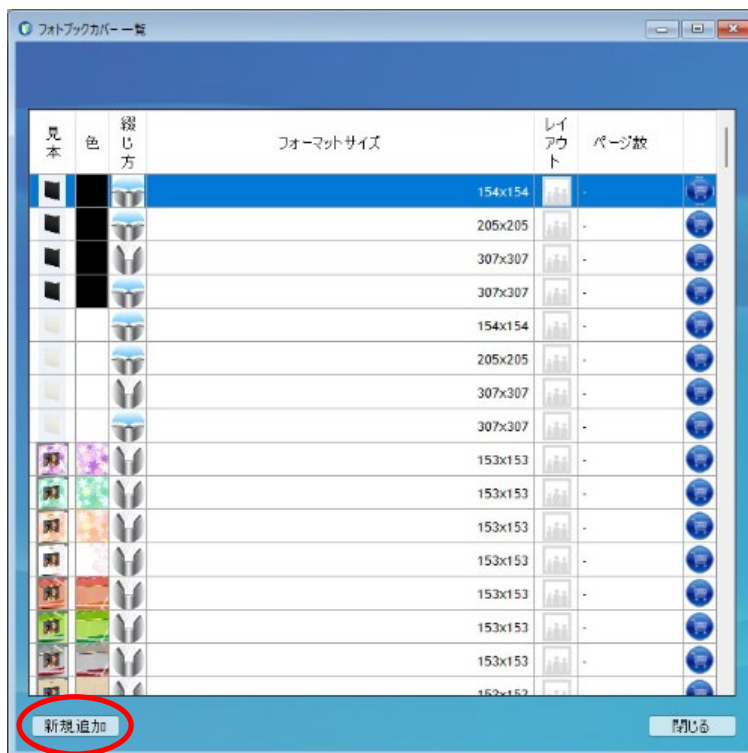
フォトブックカバー一覧

| 見本 | 色 | 綴じ方 | フォーマットサイズ | レイアウト | ページ数 |
|---|---|---|---|---|---|
| | | | 154x154 | | - |
| | | | 205x205 | | - |
| | | | 307x307 | | - |
| | | | 307x307 | | - |
| | | | 154x154 | | - |
| | | | 205x205 | | - |
| | | | 307x307 | | - |
| | | | 307x307 | | - |
| | | | 153x153 | | - |
| | | | 153x153 | | - |
| | | | 153x153 | | - |
| | | | 153x153 | | - |
| | | | 153x153 | | - |
| | | | 153x153 | | - |
| | | | 153x153 | | - |
| | | | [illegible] | | |

新規追加

閉じる